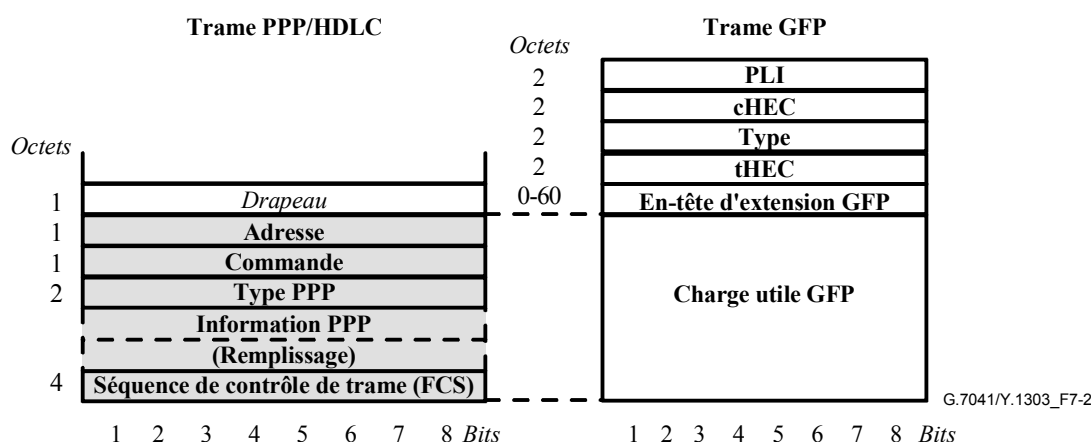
Trame PPP/HDLC

Trame GFP

Octets

| Octets | |
|---|---|
| 1 | Drapeau |
| 1 | Adresse |
| 1 | Commande |
| 2 | Type PPP |
| | Information PPP |
| | (Remplissage) |
| 4 | Séquence de contrôle de trame (FCS) |

1 2 3 4 5 6 7 8 Bits

| Octets | |
|---|---|
| 2 | PLI |
| 2 | cHEC |
| 2 | Type |
| 2 | tHEC |
| 0-60 | En-tête d'extension GFP |
| | Charge utile GFP |

1 2 3 4 5 6 7 8 Bits

G.7041/Y.1303_F7-2